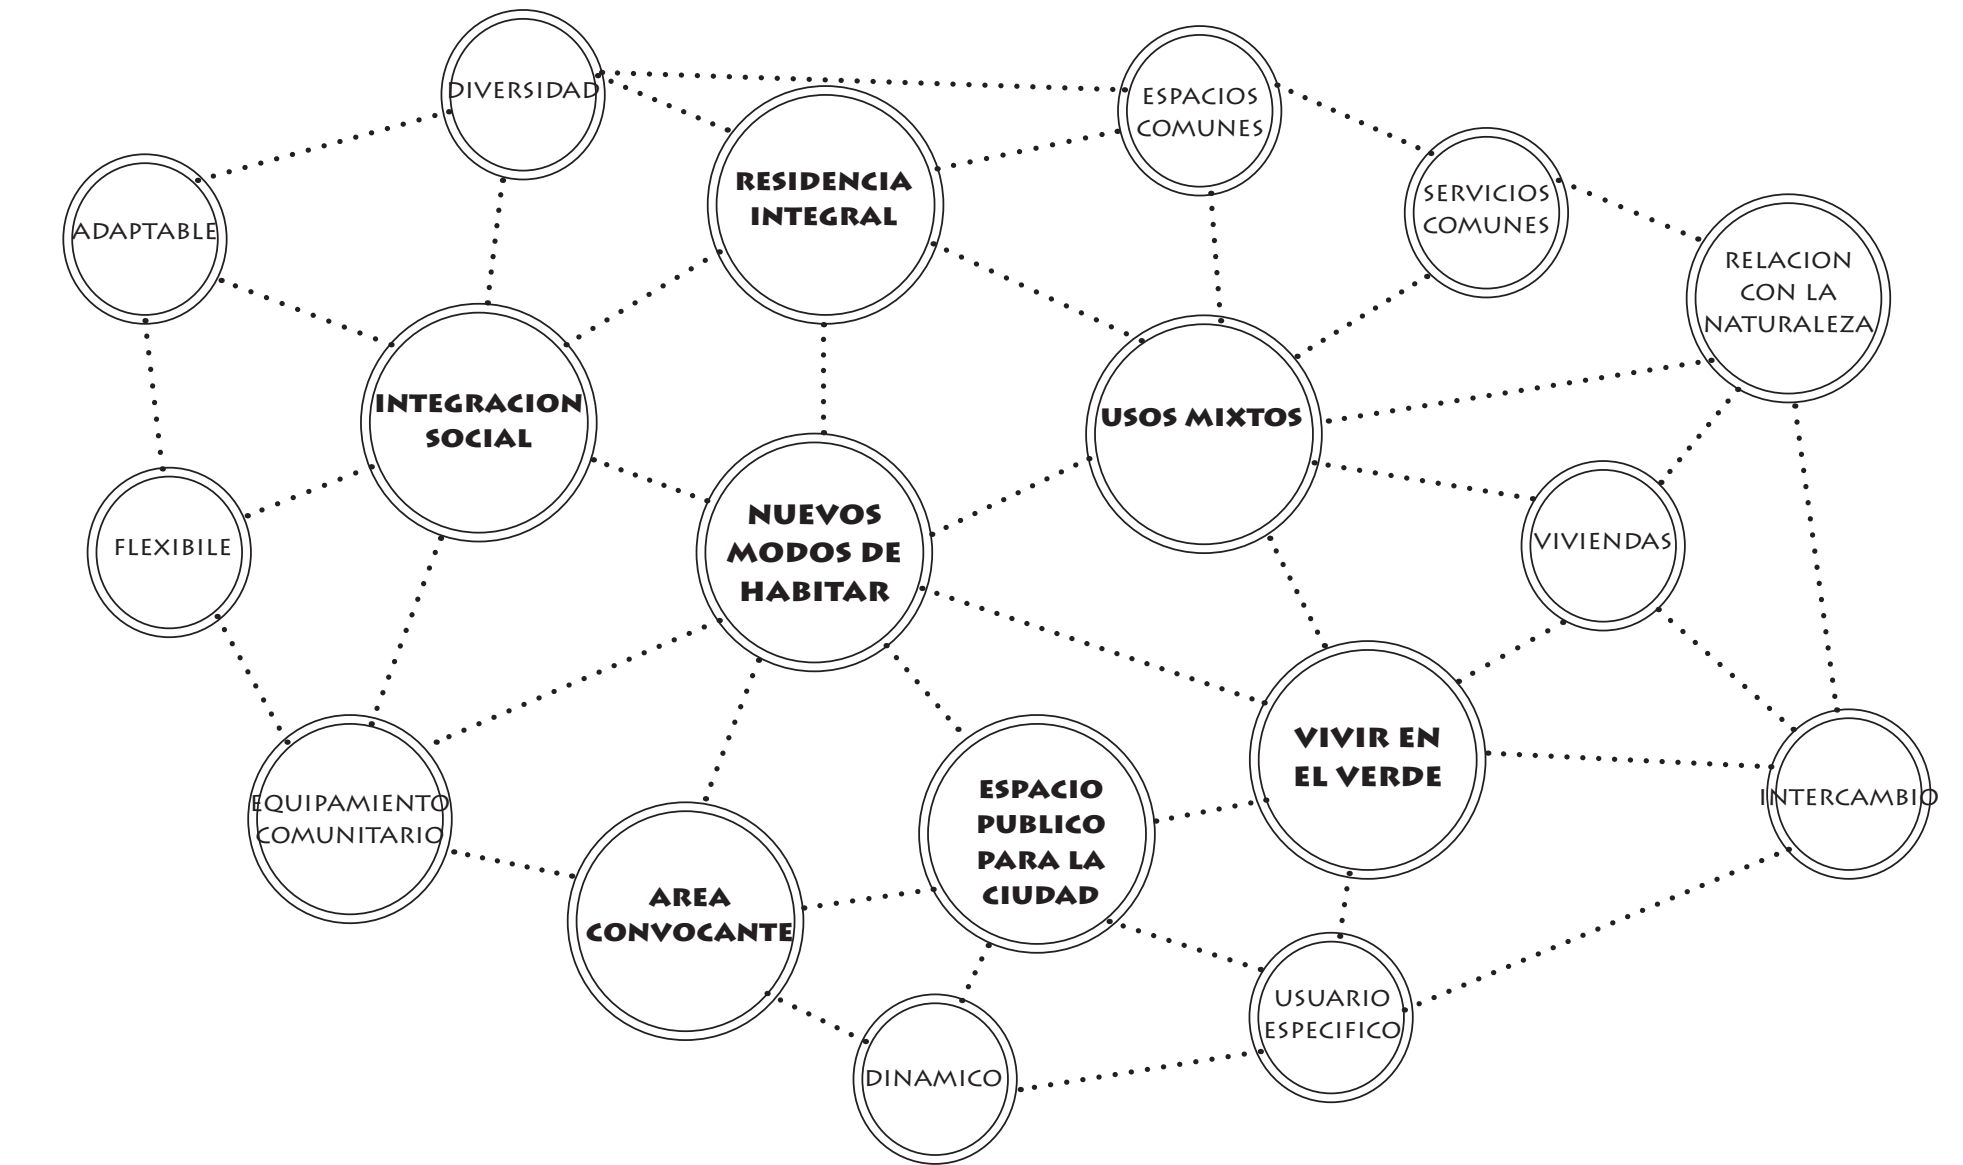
DIVERSIDAD

ESPACIOS COMUNES

RESIDENCIA INTEGRAL

SERVICIOS COMUNES

ADAPTABLE

RELACION CON LA NATURALEZA

INTEGRACION SOCIAL

USOS MIXTOS

FLEXIBILE

NUEVOS MODOS DE HABITAR

VIVIENDAS

VIVIR EN EL VERDE

EQUIPAMIENTO COMUNITARIO

ESPACIO PUBLICO PARA LA CIUDAD

INTERCAMBIO

AREA CONVOCANTE

USUARIO ESPECIFICO

DINAMICO